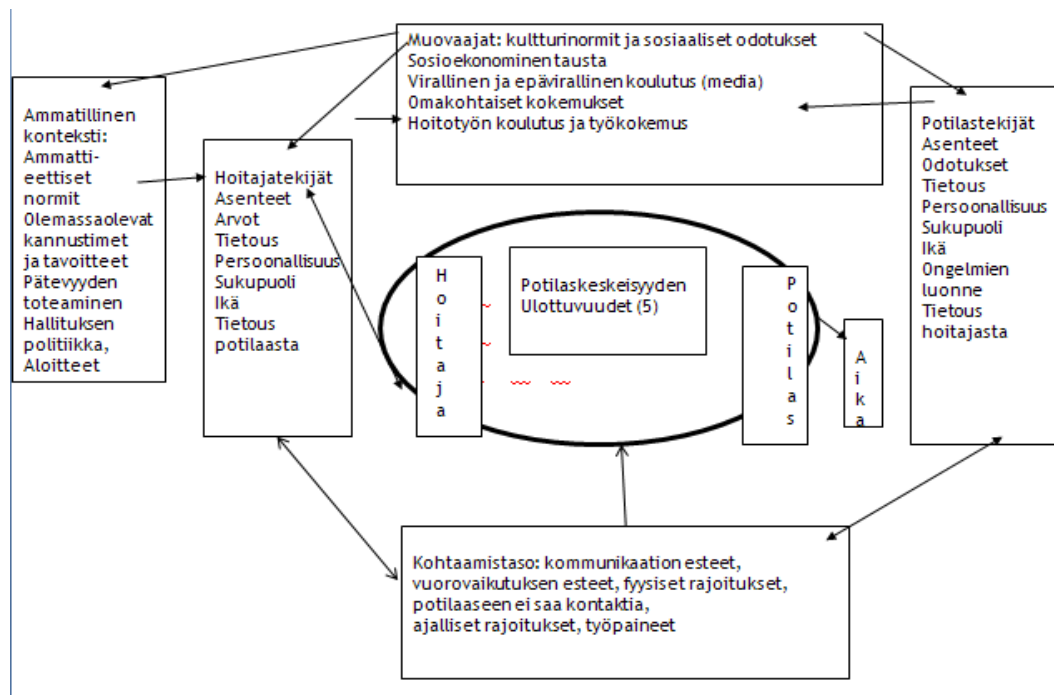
Muovaajat: kultturinormit ja sosiaaliset odotukset
Sosioekonominen tausta
Virallinen ja epävirallinen koulutus (media)
Omakohtaiset kokemukset
Hoitotyön koulutus ja työkokemus

Ammatillinen konteksti:
Ammatti-eettiset normit
Olemassaolevat kannustimet ja tavoitteet
Pätevyyden toteaminen
Hallituksen politiikka,
Aloitteet

Hoitajatekijät
Asenteet
Arvot
Tietous
Persoonallisuus
Sukupuoli
Ikä
Tietous potilaasta

Hoitaja

Potilaskeskeisyyden Ulottuvuudet (5)

Potilas

Aika

Potilastekijät
Asenteet
Odotukset
Tietous
Persoonallisuus
Sukupuoli
Ikä
Ongelmien luonne
Tietous hoitajasta

Kohtaamistaso: kommunikaation esteet, vuorovaikutuksen esteet, fyysiset rajoitukset, potilaaseen ei saa kontaktia, ajalliset rajoitukset, työpaineet